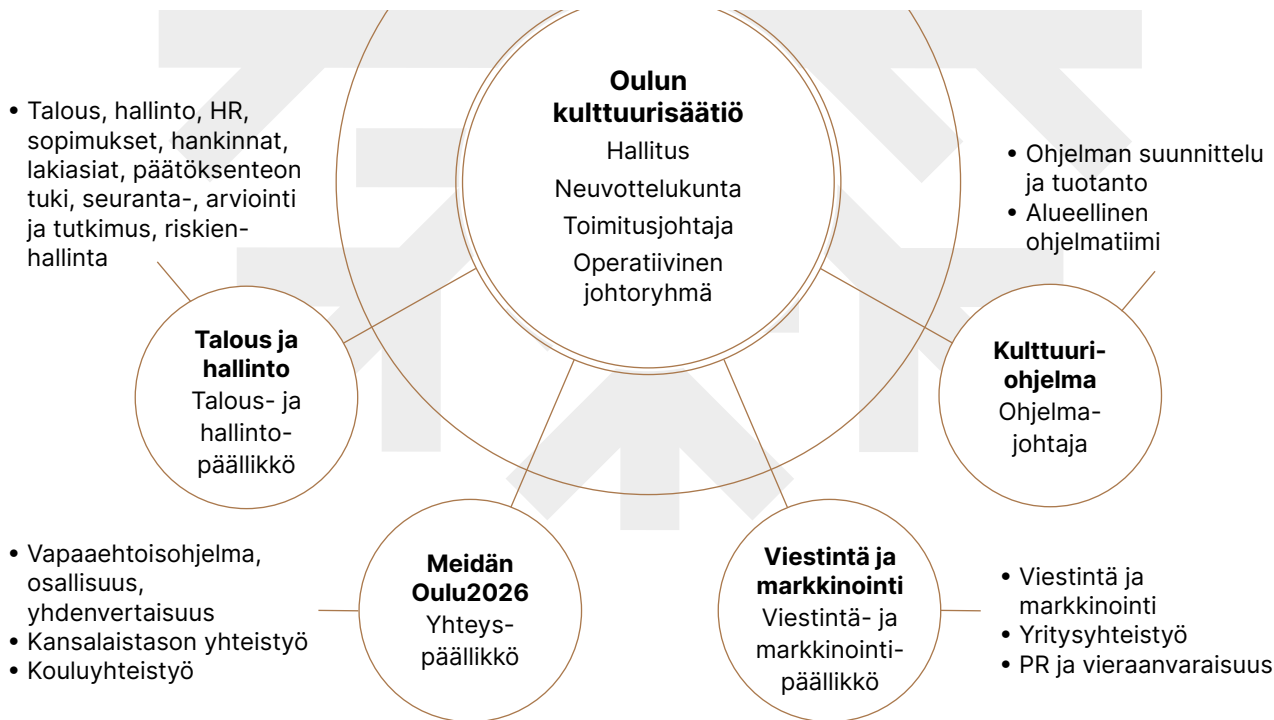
Oulun kulttuurisäätiö
Hallitus
Neuvottelukunta
Toimitusjohtaja
Operatiivinen johtoryhmä

• Talous, hallinto, HR, sopimukset, hankinnat, lakiasiat, päätöksenteon tuki, seuranta-, arviointi ja tutkimus, riskienhallinta

• Ohjelman suunnittelu ja tuotanto
• Alueellinen ohjelmatiimi

Talous ja hallinto
Talous- ja hallinto-päällikkö

Kulttuuri-ohjelma
Ohjelma-johtaja

• Vapaaehtoisohjelma, osallisuus, yhdenvertaisuus
• Kansalaistason yhteistyö
• Kouluyhteistyö

Meidän Oulu2026
Yhteys-päällikkö

Viestintä ja markkinointi
Viestintä- ja markkinointi-päällikkö

• Viestintä ja markkinointi
• Yritysyhteistyö
• PR ja vieraanvaraisuus